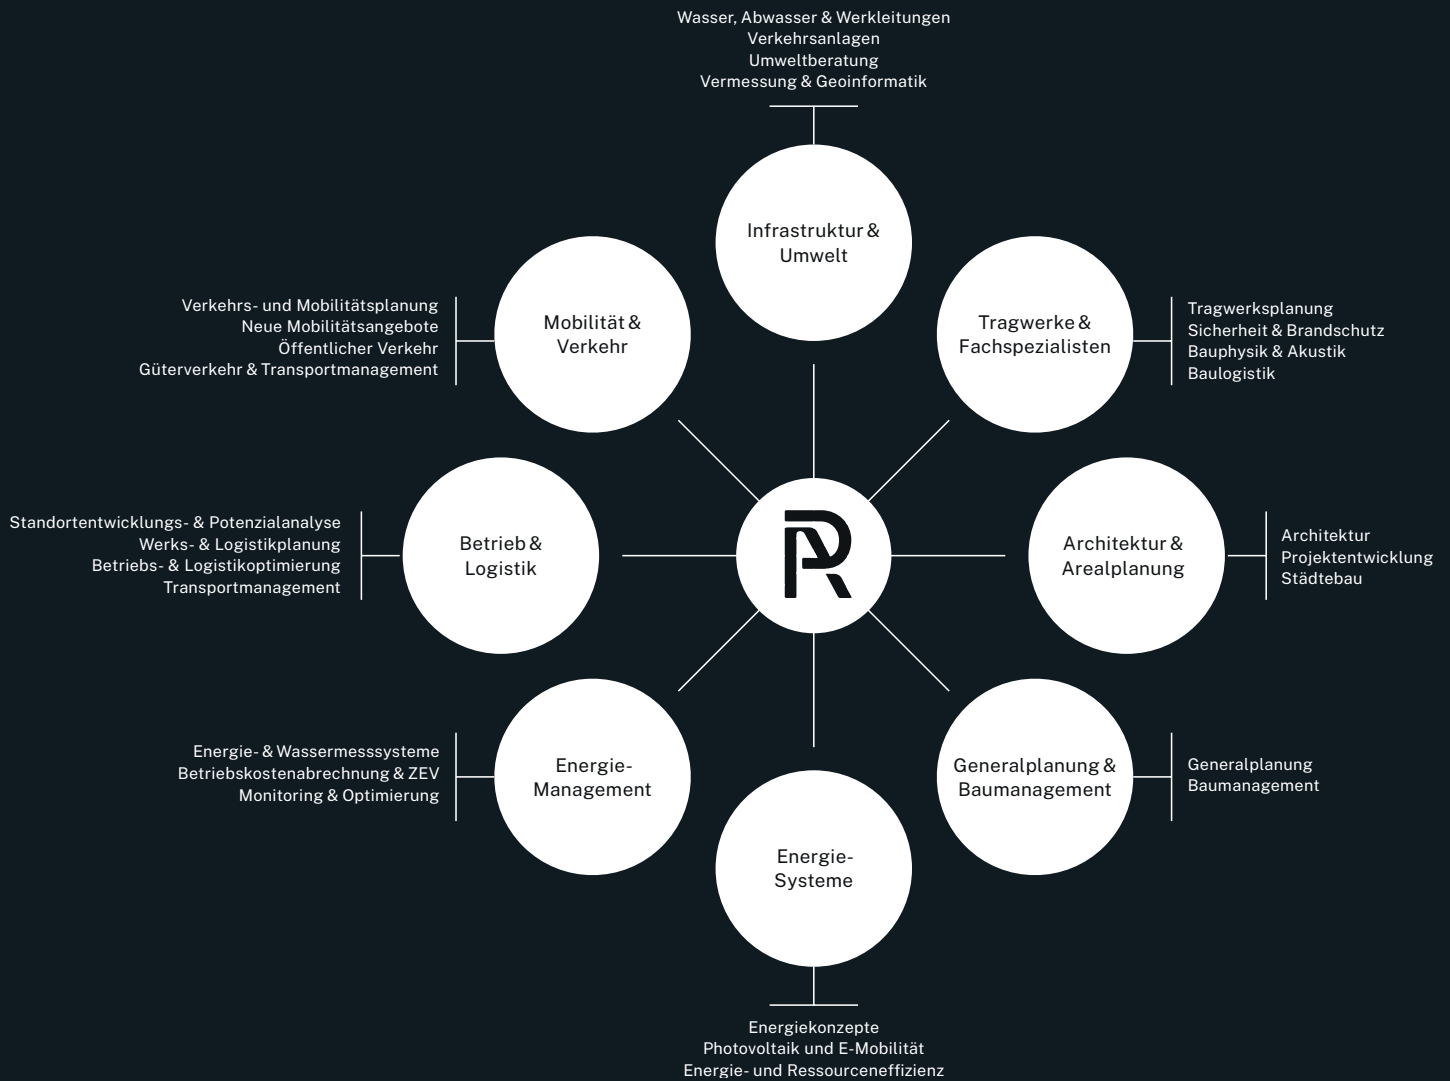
Wasser, Abwasser & Werkleitungen
Verkehrsanlagen
Umweltberatung
Vermessung & Geoinformatik

Infrastruktur & Umwelt

Verkehrs- und Mobilitätsplanung
Neue Mobilitätsangebote
Öffentlicher Verkehr
Güterverkehr & Transportmanagement

Mobilität & Verkehr

Tragwerke & Fachspezialisten

Tragwerksplanung
Sicherheit & Brandschutz
Bauphysik & Akustik
Baulogistik

Standortentwicklungs- & Potenzialanalyse
Werks- & Logistikplanung
Betriebs- & Logistikoptimierung
Transportmanagement

Betrieb & Logistik

Architektur & Arealplanung

Architektur
Projektentwicklung
Städtebau

Energie- & Wassermesssysteme
Betriebskostenabrechnung & ZEV
Monitoring & Optimierung

Energie-Management

Generalplanung & Baumanagement

Generalplanung
Baumanagement

Energie-Systeme

Energiekonzepte
Photovoltaik und E-Mobilität
Energie- und Ressourceneffizienz